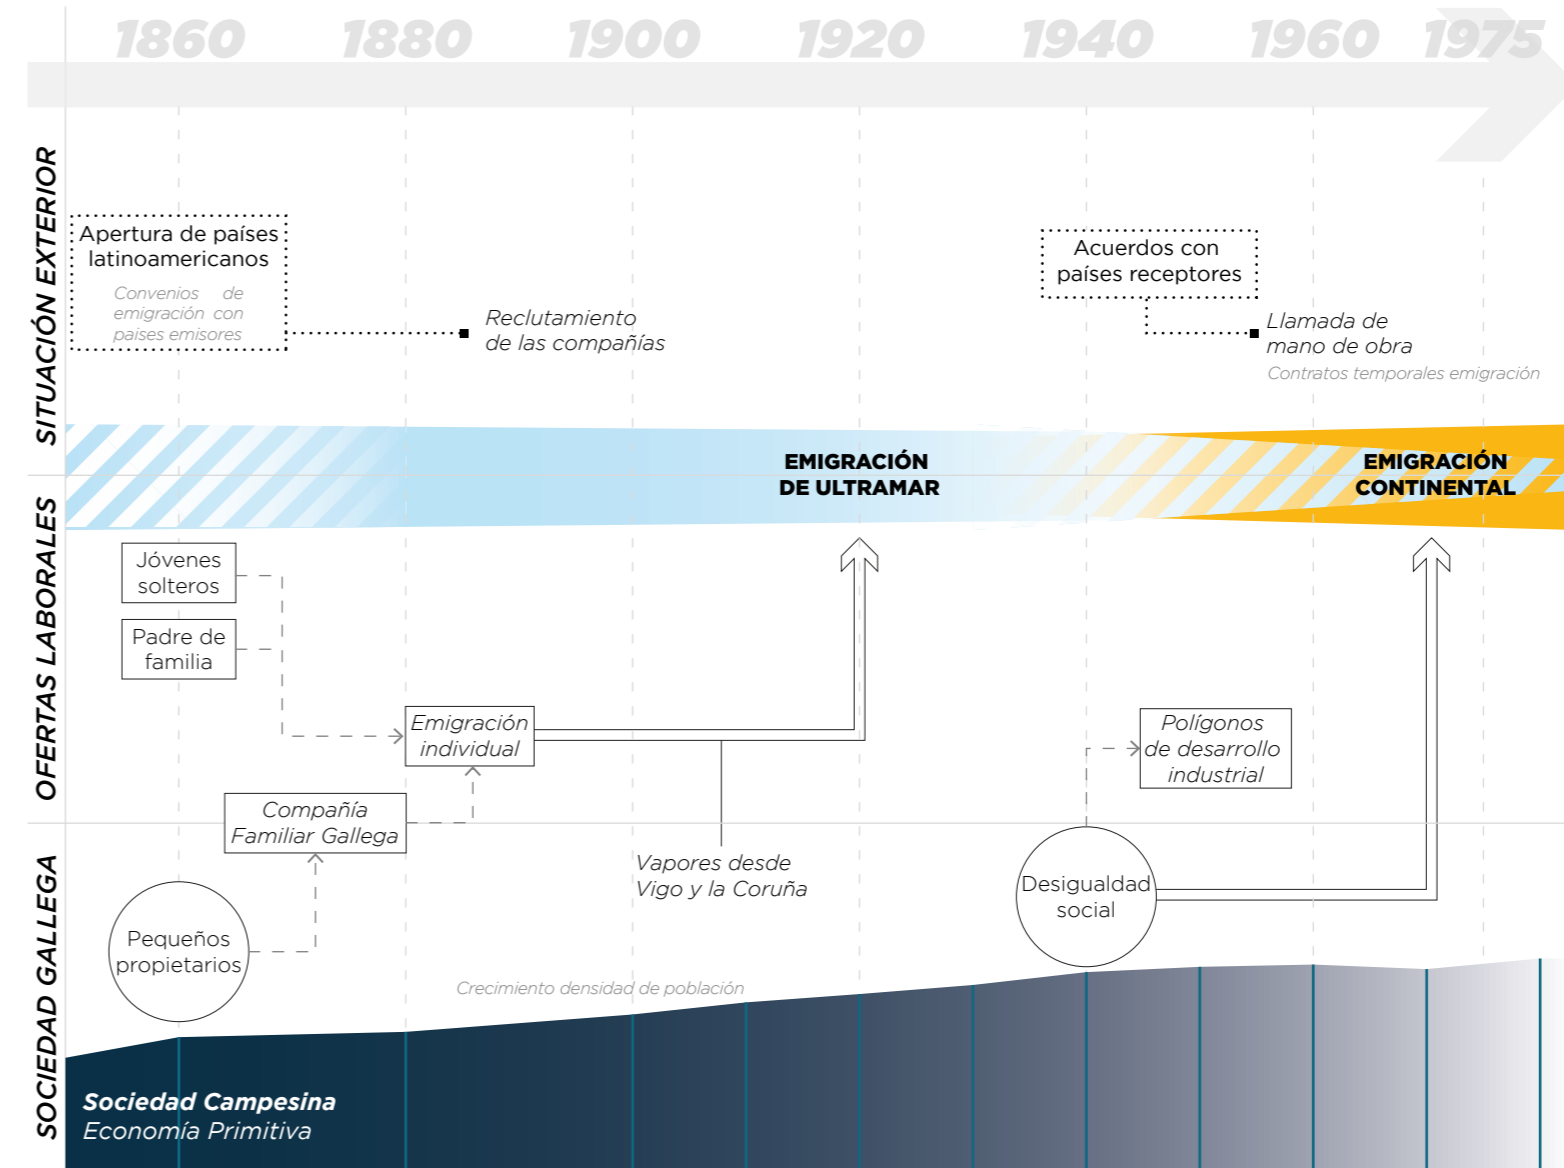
1860 1880 1900 1920 1940 1960 1975

SITUACIÓN EXTERIOR

Apertura de países latinoamericanos

Convenios de emigración con paises emisores

Reclutamiento de las compañías

Acuerdos con países receptores

Llamada de mano de obra

Contratos temporales emigración

EMIGRACIÓN DE ULTRAMAR

EMIGRACIÓN CONTINENTAL

OFERTAS LABORALES

Jóvenes solteros

Padre de familia

Emigración individual

Polígonos de desarrollo industrial

Compañía Familiar Gallega

SOCIEDAD GALLEGA

Vapores desde Vigo y la Coruña

Desigualdad social

Pequeños propietarios

Crecimiento densidad de población

Sociedad Campesina
Economía Primitiva